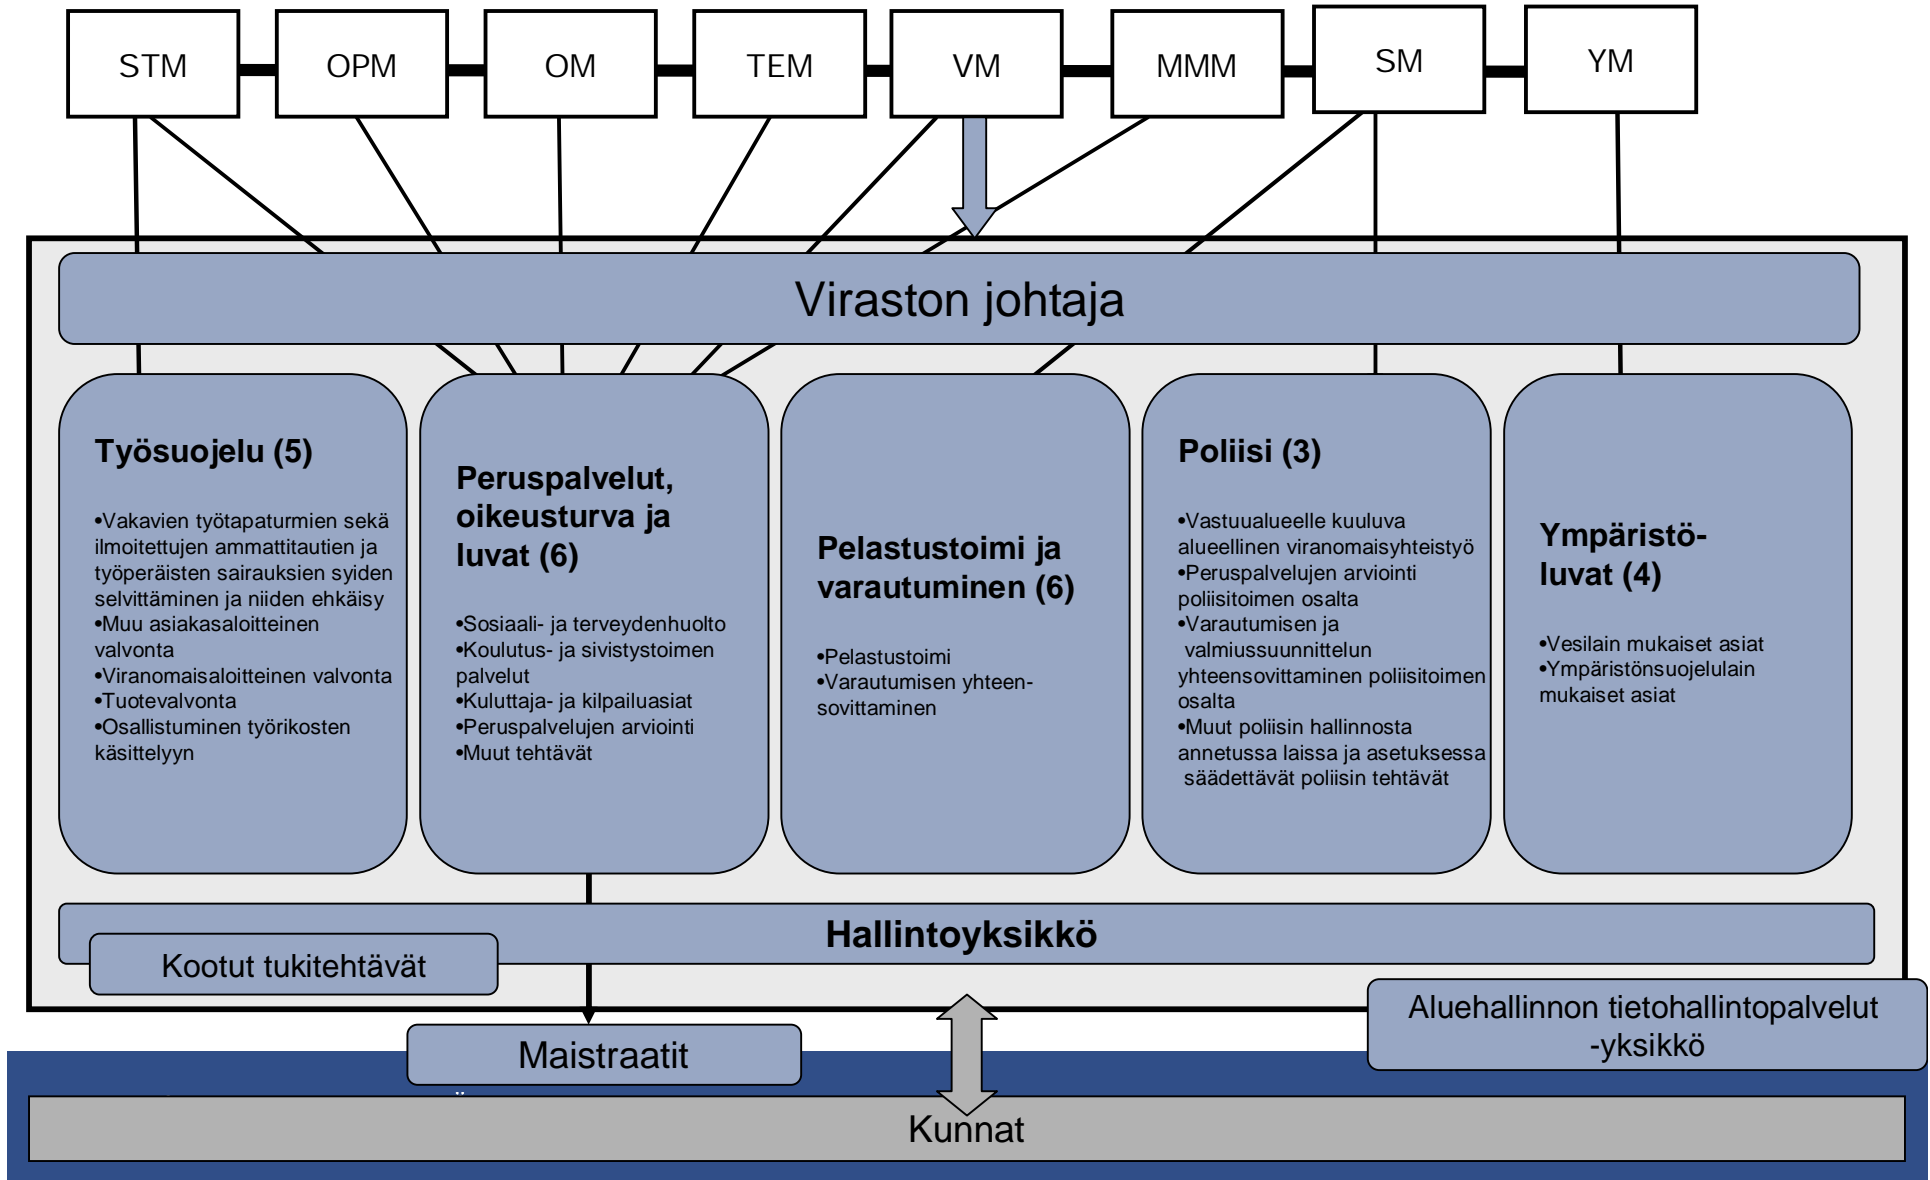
STM OPM OM TEM VM MMM SM YM

Viraston johtaja

Työsuojelu (5)

•Vakavien työtapaturmien sekä ilmoitettujen ammattitautien ja työperäisten sairauksien syiden selvittäminen ja niiden ehkäisy
•Muu asiakasaloitteinen valvonta
•Viranomaisaloitteinen valvonta
•Tuotevalvonta
•Osallistuminen työrikosten käsittelyyn

Peruspalvelut, oikeusturva ja luvat (6)

•Sosiaali- ja terveydenhuolto
•Koulutus- ja sivistystoimen palvelut
•Kuluttaja- ja kilpailuasiat
•Peruspalvelujen arviointi
•Muut tehtävät

Pelastustoimi ja varautuminen (6)

•Pelastustoimi
•Varautumisen yhteensovittaminen

Poliisi (3)

•Vastuualueelle kuuluva alueellinen viranomaisyhteistyö
•Peruspalvelujen arviointi poliisitoimen osalta
•Varautumisen ja valmiussuunnittelun yhteensovittaminen poliisitoimen osalta
•Muut poliisin hallinnosta annetussa laissa ja asetuksessa säädettävät poliisin tehtävät

Ympäristöluvat (4)

•Vesilain mukaiset asiat
•Ympäristönsuojelulain mukaiset asiat

Hallintoyksikkö

Kootut tukitehtävät

Aluehallinnon tietohallintopalvelut -yksikkö

Maistraatit

Kunnat